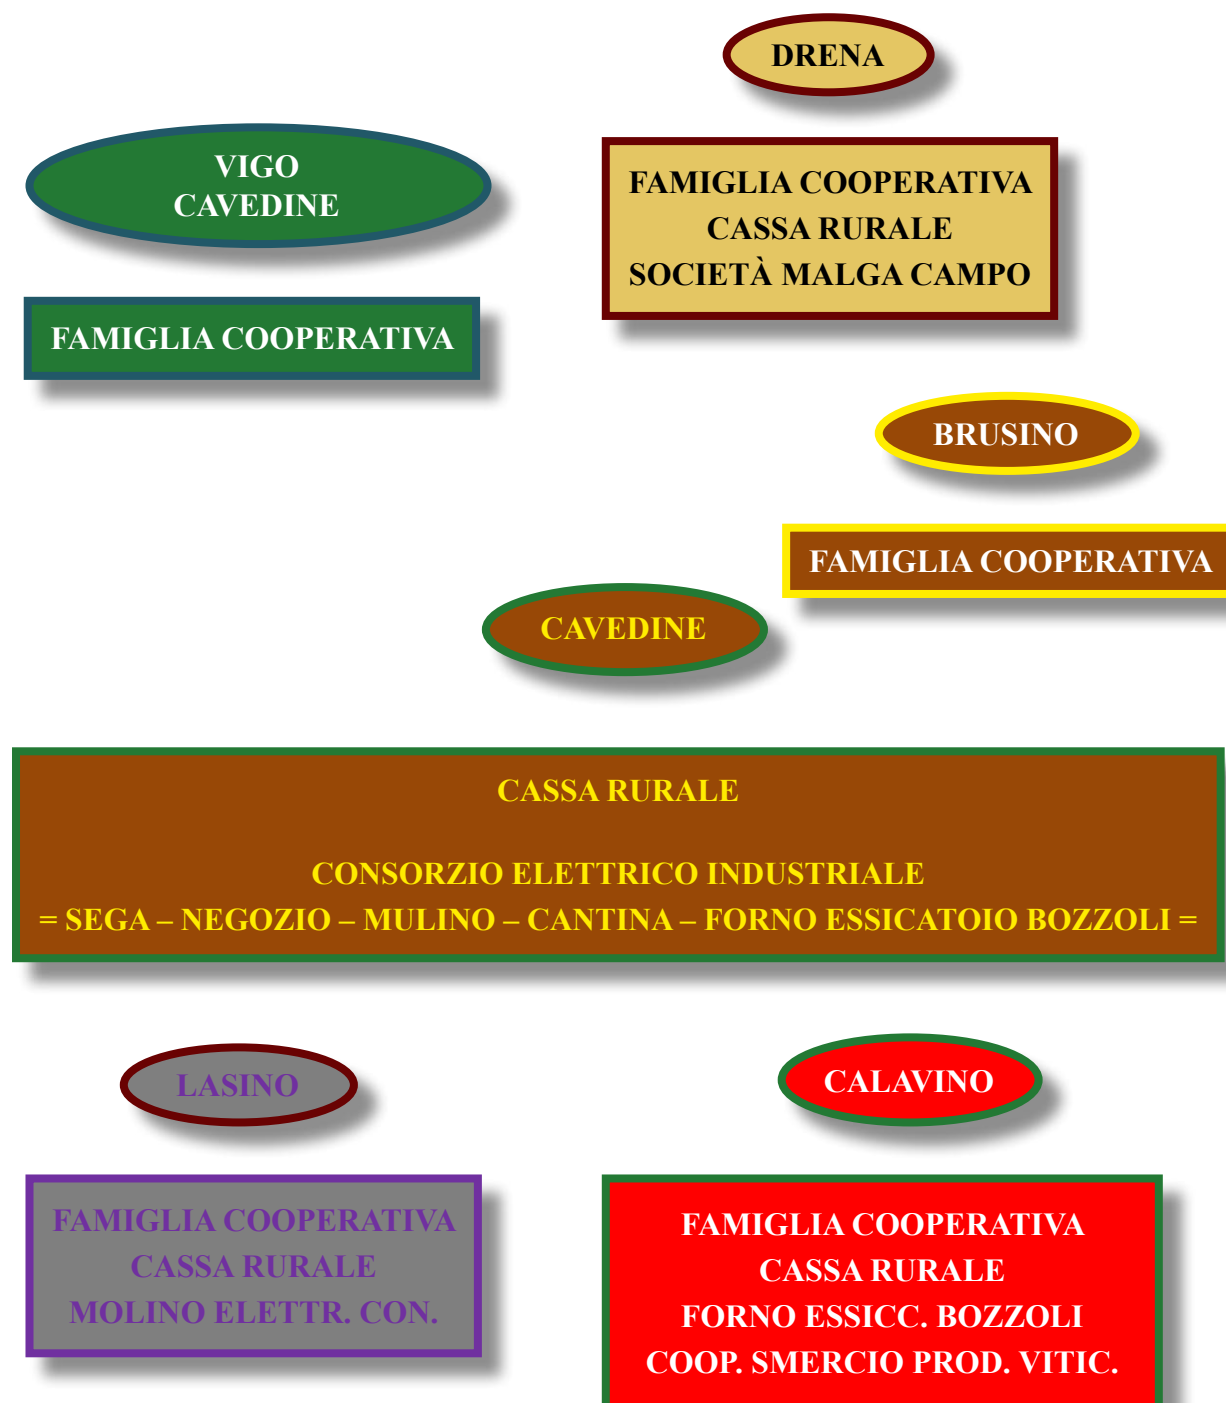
DRENA

VIGO
CAVEDINE

FAMIGLIA COOPERATIVA
CASSA RURALE
SOCIETÀ MALGA CAMPO

FAMIGLIA COOPERATIVA

BRUSINO

FAMIGLIA COOPERATIVA

CAVEDINE

CASSA RURALE

CONSORZIO ELETTRICO INDUSTRIALE
= SEGA – NEGOZIO – MULINO – CANTINA – FORNO ESSICATOIO BOZZOLI =

LASINO

CALAVINO

FAMIGLIA COOPERATIVA
CASSA RURALE
MOLINO ELETTR. CON.

FAMIGLIA COOPERATIVA
CASSA RURALE
FORNO ESSICC. BOZZOLI
COOP. SMERCIO PROD. VITIC.